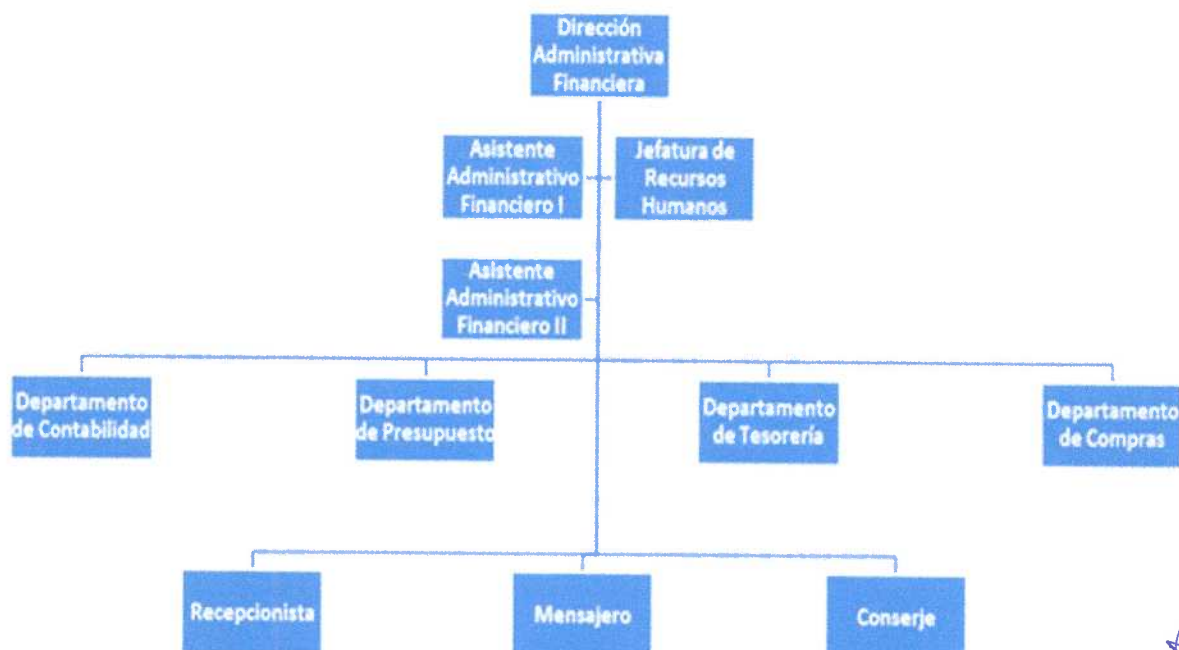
Dirección Administrativa Financiera

Asistente Administrativo Financiero I

Jefatura de Recursos Humanos

Asistente Administrativo Financiero II

Departamento de Contabilidad

Departamento de Presupuesto

Departamento de Tesorería

Departamento de Compras

Recepcionista

Mensajero

Conserje